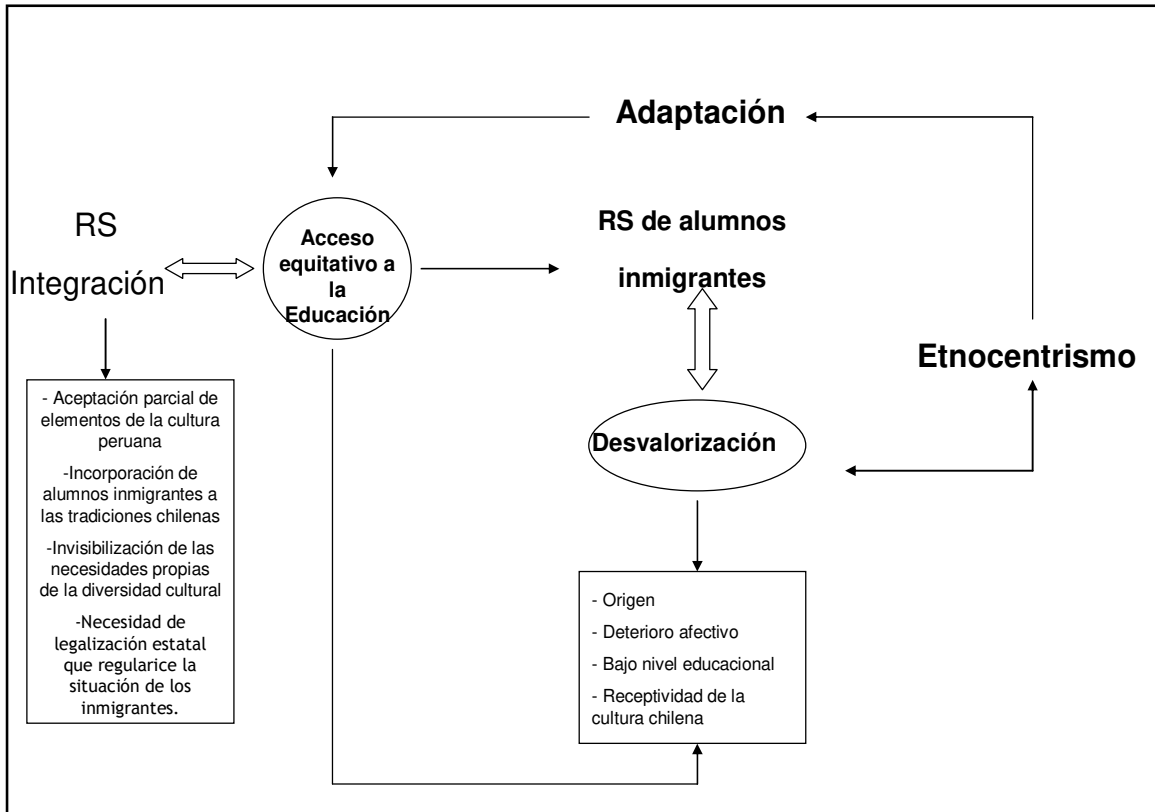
Adaptación

RS

Integración

Acceso equitativo a la Educación

RS de alumnos inmigrantes

Etnocentrismo

Desvalorización

- Aceptación parcial de elementos de la cultura peruana

-Incorporación de alumnos inmigrantes a las tradiciones chilenas

-Invisibilización de las necesidades propias de la diversidad cultural

-Necesidad de legalización estatal que regularice la situación de los inmigrantes.

- Origen

- Deterioro afectivo

- Bajo nivel educacional

- Receptividad de la cultura chilena